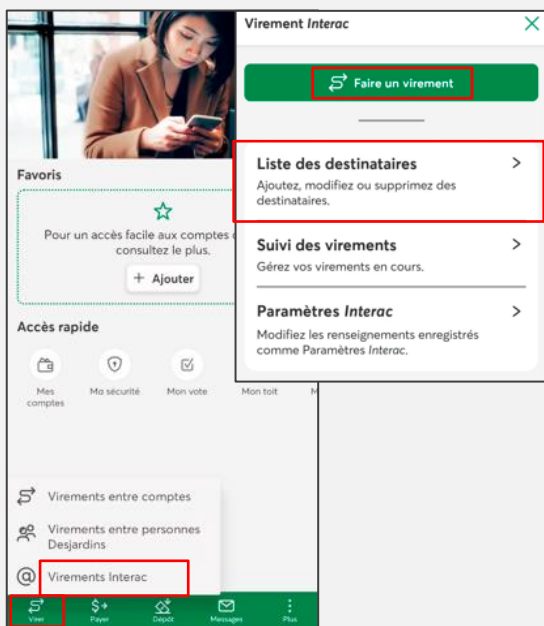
Favoris

Pour un accès facile aux comptes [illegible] consultez le plus.

+ Ajouter

Accès rapide

Mes comptes

Ma sécurité

Mon vote

Mon toit

Virements entre comptes

Virements entre personnes Desjardins

Virements Interac

Virer

Payer

Dépôt

Messages

Plus

Virement *Interac*

Faire un virement

Liste des destinataires

Ajoutez, modifiez ou supprimez des destinataires.

Suivi des virements

Gérez vos virements en cours.

Paramètres *Interac*

Modifiez les renseignements enregistrés comme Paramètres *Interac*.